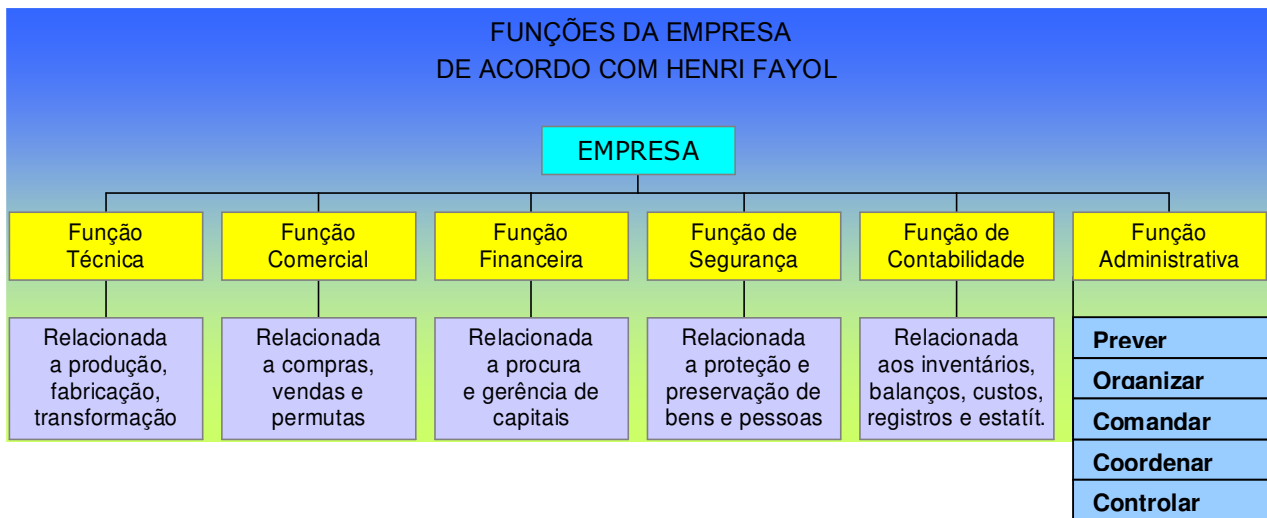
FUNÇÕES DA EMPRESA
DE ACORDO COM HENRI FAYOL

EMPRESA

Função Técnica

Função Comercial

Função Financeira

Função de Segurança

Função de Contabilidade

Função Administrativa

Relacionada a produção, fabricação, transformação

Relacionada a compras, vendas e permutas

Relacionada a procura e gerência de capitais

Relacionada a proteção e preservação de bens e pessoas

Relacionada aos inventários, balanços, custos, registros e estatít.

Prever
Organizar
Comandar
Coordenar
Controlar